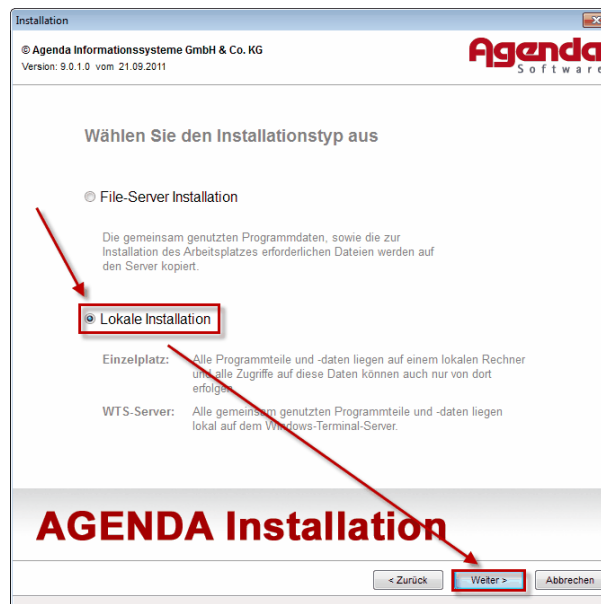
Installation

© Agenda Informationssysteme GmbH & Co. KG
Version: 9.0.1.0 vom 21.09.2011

Agenda
Software

Wählen Sie den Installationstyp aus

File-Server Installation

Die gemeinsam genutzten Programmdaten, sowie die zur Installation des Arbeitsplatzes erforderlichen Dateien werden auf den Server kopiert.

Lokale Installation

Einzelplatz: Alle Programmteile und -daten liegen auf einem lokalen Rechner und alle Zugriffe auf diese Daten können auch nur von dort erfolgen.

WTS-Server: Alle gemeinsam genutzten Programmteile und -daten liegen lokal auf dem Windows-Terminal-Server.

AGENDA Installation

< Zurück | Weiter > | Abbrechen